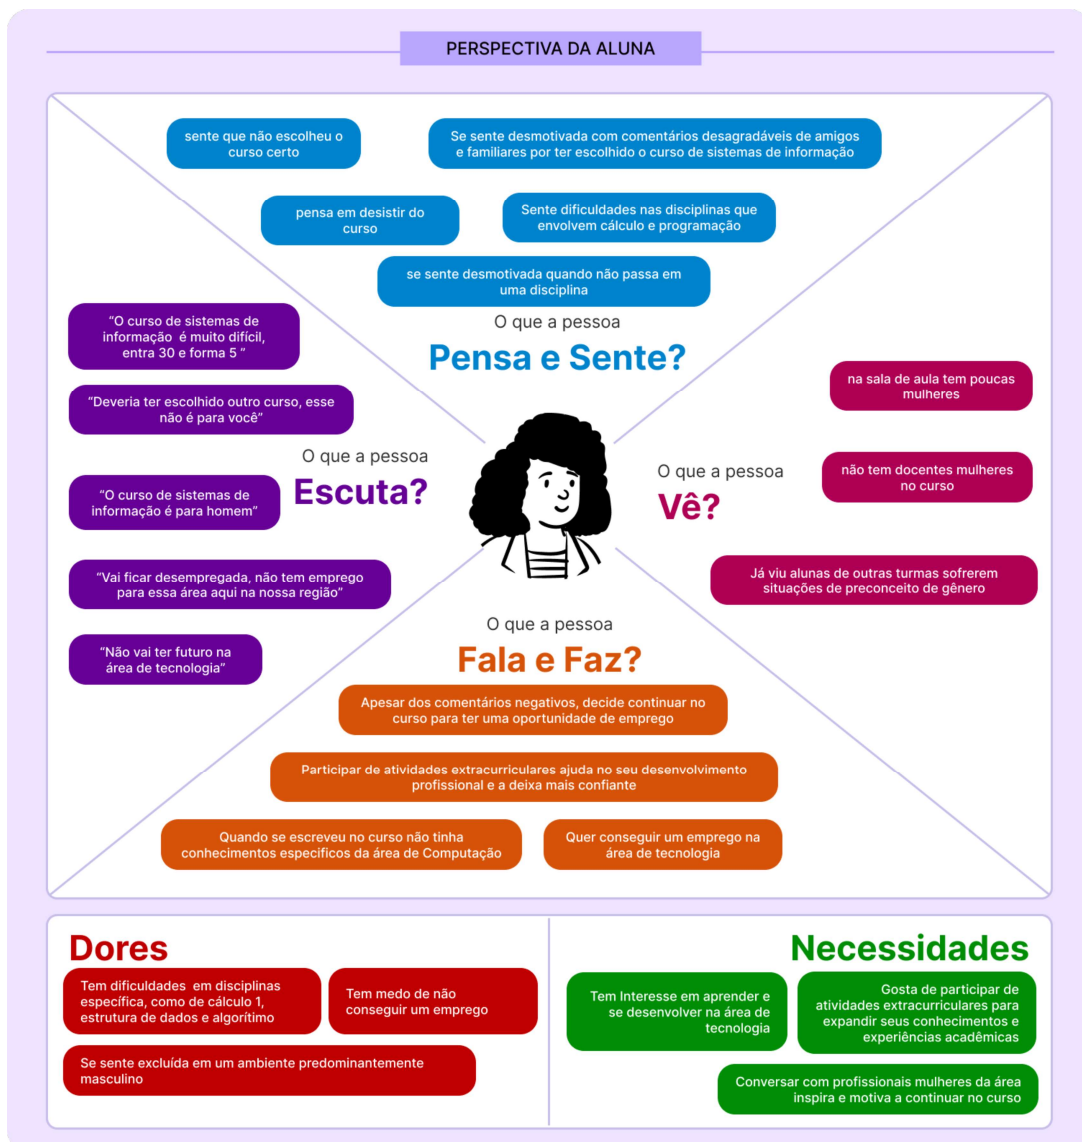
PERSPECTIVA DA ALUNA

sente que não escolheu o curso certo

Se sente desmotivada com comentários desagradáveis de amigos e familiares por ter escolhido o curso de sistemas de informação

pensa em desistir do curso

Sente dificuldades nas disciplinas que envolvem cálculo e programação

se sente desmotivada quando não passa em uma disciplina

O que a pessoa
Pensa e Sente?

"O curso de sistemas de informação é muito difícil, entra 30 e forma 5 "

"Deveria ter escolhido outro curso, esse não é para você"

O que a pessoa
Escuta?

"O curso de sistemas de informação é para homem"

"Vai ficar desempregada, não tem emprego para essa área aqui na nossa região"

"Não vai ter futuro na área de tecnologia"

na sala de aula tem poucas mulheres

O que a pessoa
Vê?

não tem docentes mulheres no curso

Já viu alunas de outras turmas sofrerem situações de preconceito de gênero

O que a pessoa
Fala e Faz?

Apesar dos comentários negativos, decide continuar no curso para ter uma oportunidade de emprego

Participar de atividades extracurriculares ajuda no seu desenvolvimento profissional e a deixa mais confiante

Quando se escreveu no curso não tinha conhecimentos especificos da área de Computação

Quer conseguir um emprego na área de tecnologia

Dores

Tem dificuldades em disciplinas específica, como de cálculo 1, estrutura de dados e algorítimo

Tem medo de não conseguir um emprego

Se sente excluída em um ambiente predominantemente masculino

Necessidades

Tem Interesse em aprender e se desenvolver na área de tecnologia

Gosta de participar de atividades extracurriculares para expandir seus conhecimentos e experiências acadêmicas

Conversar com profissionais mulheres da área inspira e motiva a continuar no curso